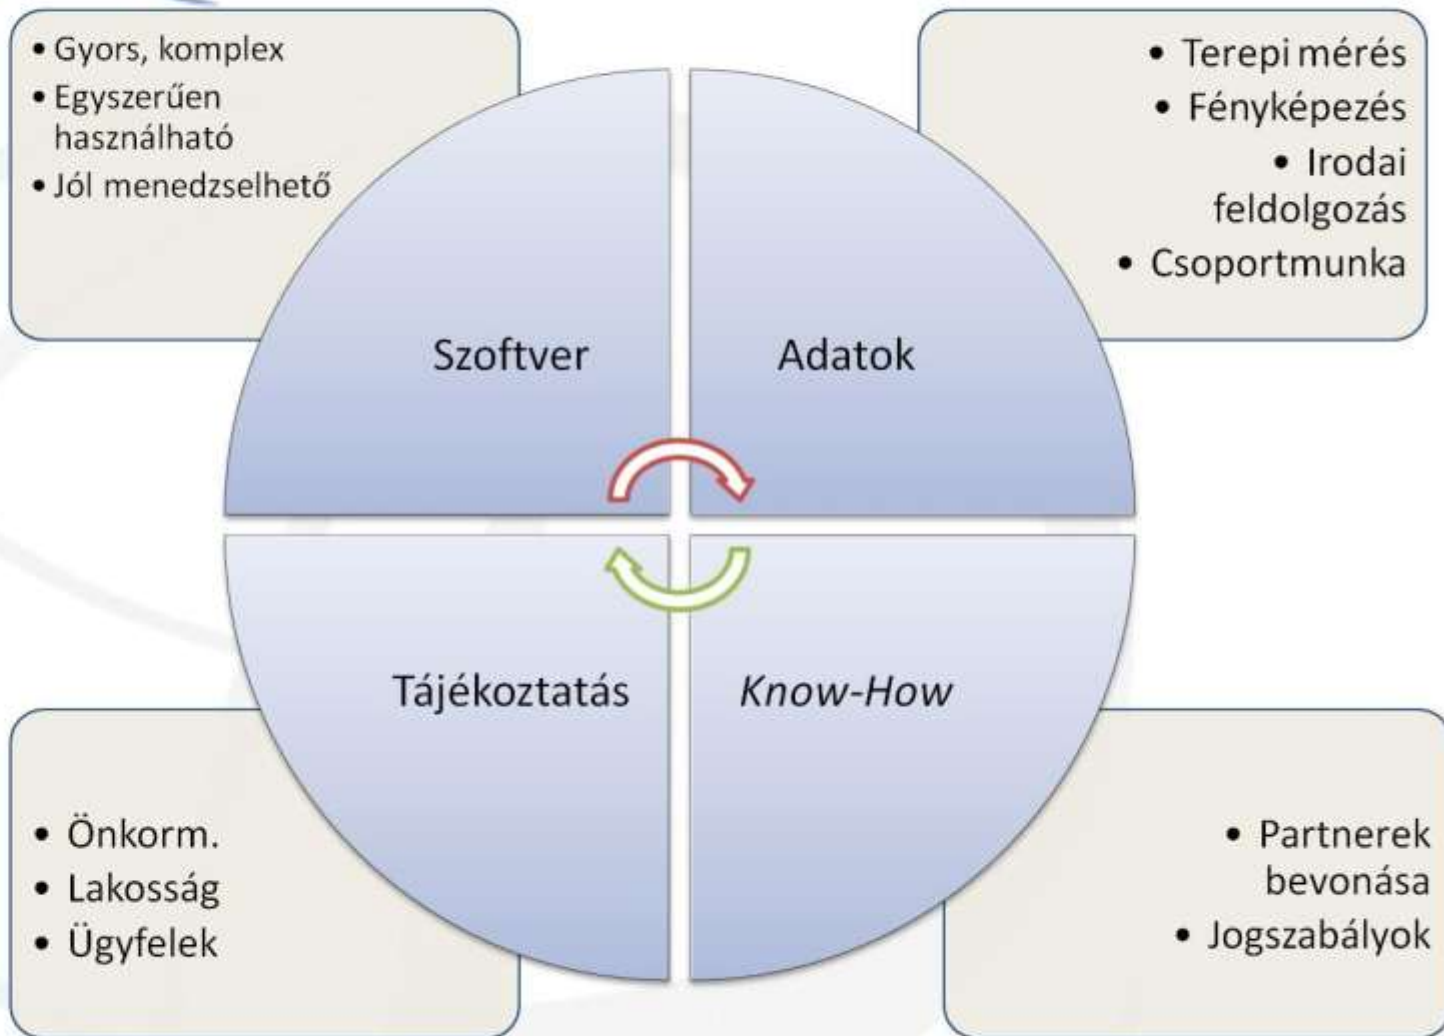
• Gyors, komplex
• Egyszerűen használható
• Jól menedzselhető

• Terepi mérés
• Fényképezés
• Irodai feldolgozás
• Csoportmunka

Szoftver

Adatok

Tájékoztatás

Know-How

• Önkorm.
• Lakosság
• Ügyfelek

• Partnerek bevonása
• Jogszabályok